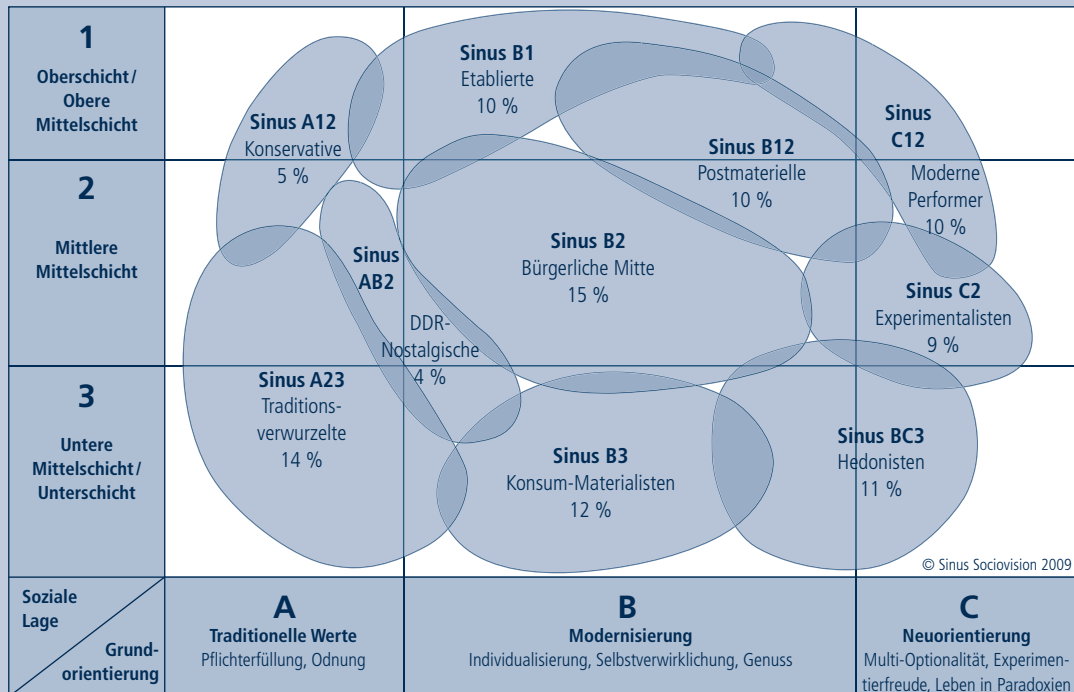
1
Oberschicht / Obere Mittelschicht

2
Mittlere Mittelschicht

3
Untere Mittelschicht / Unterschicht

Sinus B1
Etablierte
10 %

Sinus A12
Konservative
5 %

Sinus B12
Postmaterielle
10 %

Sinus C12
Moderne Performer
10 %

Sinus AB2
DDR-Nostalgische
4 %

Sinus B2
Bürgerliche Mitte
15 %

Sinus C2
Experimentalisten
9 %

Sinus A23
Traditionsverwurzelte
14 %

Sinus B3
Konsum-Materialisten
12 %

Sinus BC3
Hedonisten
11 %

© Sinus Sociovision 2009

Soziale Lage
Grundorientierung

A
Traditionelle Werte
Pflichterfüllung, Odnung

B
Modernisierung
Individualisierung, Selbstverwirklichung, Genuss

C
Neuorientierung
Multi-Optionalität, Experimentierfreude, Leben in Paradoxien